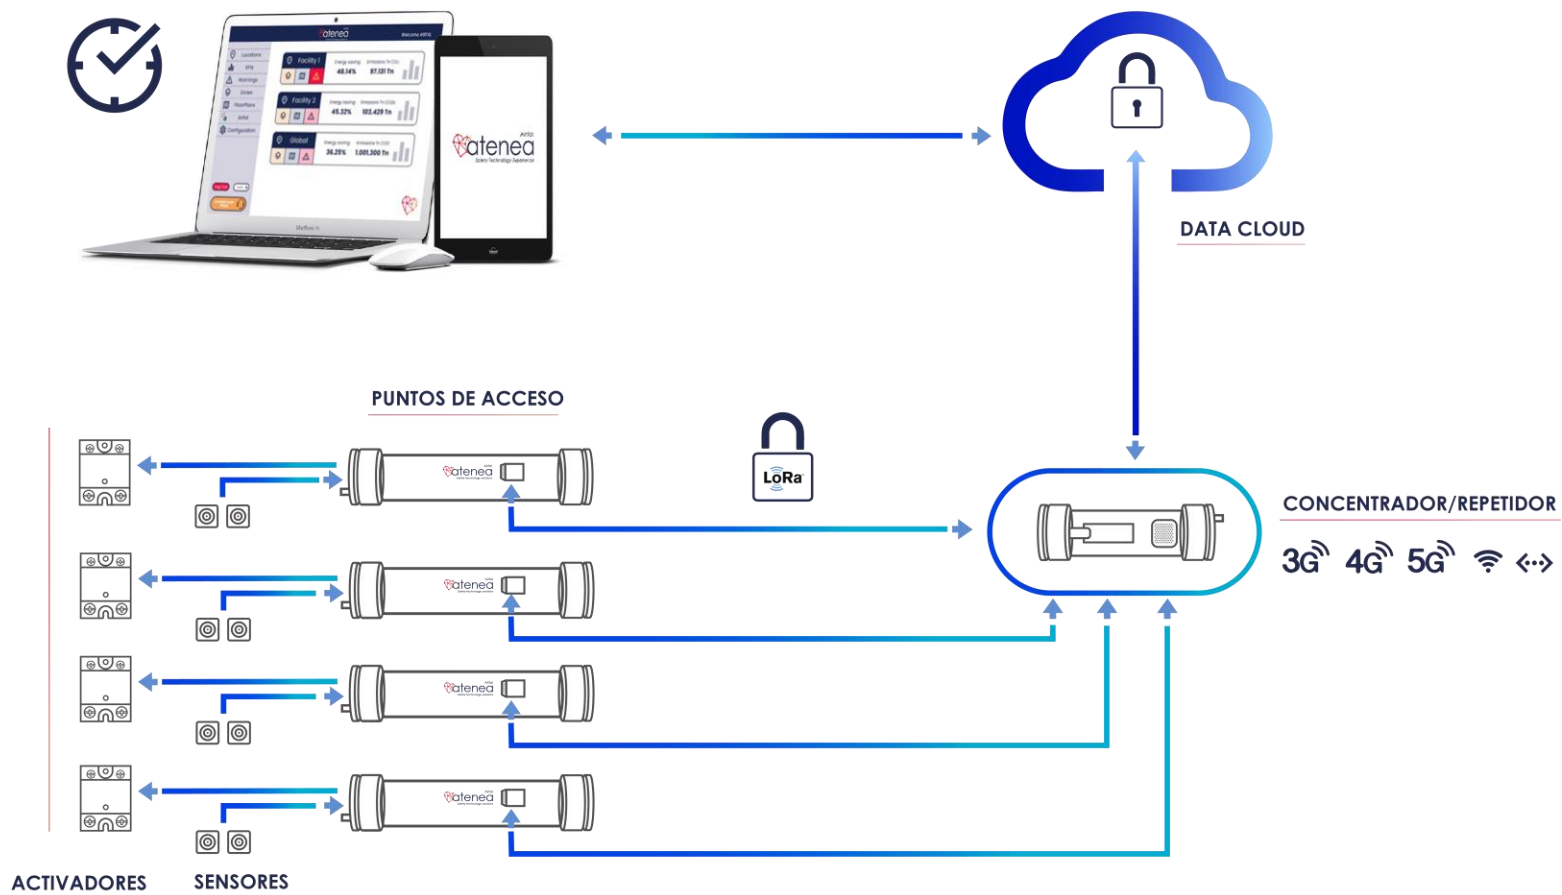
atenea

Locations
KPIs
Warnings
Orders
Floorplans
KPIS
Configuration

Facility 1
48.14%
87.131 Tn

Facility 2
45.32%
103.429 Tn

Global
36.25%
1.001.300 Tn

atenea

DATA CLOUD

PUNTOS DE ACCESO

LoRa

atenea
atenea
atenea
atenea

CONCENTRADOR/REPETIDOR

3G 4G 5G

ACTIVADORES
SENSORES